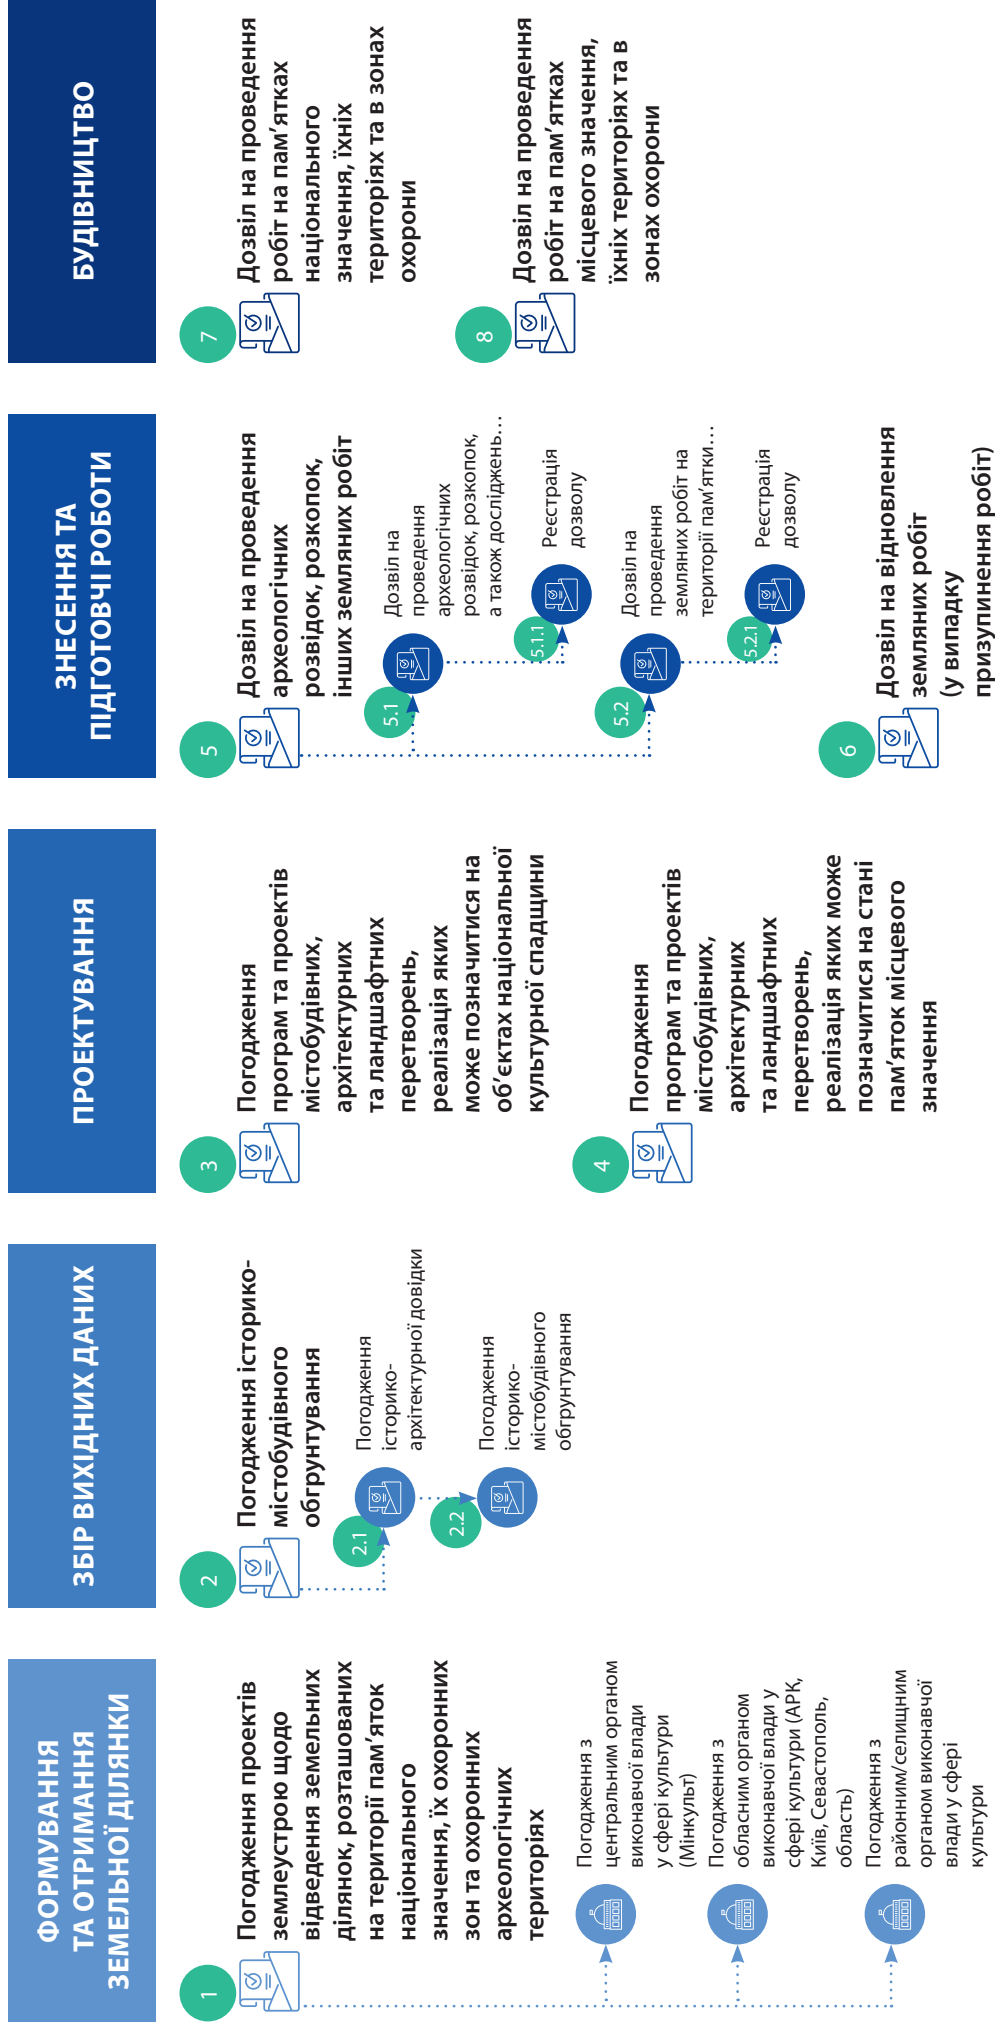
ФОРМУВАННЯ ТА ОТРИМАННЯ ЗЕМЕЛЬНОЇ ДІЛЯНКИ

1

Погодження проектів землеустрою щодо відведення земельних ділянок, розташованих на території пам'яток національного значення, їх охоронних зон та охоронних археологічних територіях

Погодження з центральним органом виконавчої влади у сфері культури (Мінкульт)

Погодження з обласним органом виконавчої влади у сфері культури (АРК, Київ, Севастополь, область)

Погодження з районним/селищним органом виконавчої влади у сфері культури

ЗБІР ВИХІДНИХ ДАНИХ

2

Погодження історико-містобудівного обгрунтування

2.1

Погодження історико-архітектурної довідки

2.2

Погодження історико-містобудівного обгрунтування

ПРОЕКТУВАННЯ

3

Погодження програм та проектів містобудівних, архітектурних та ландшафтних перетворень, реалізація яких може позначитися на об'єктах національної культурної спадщини

4

Погодження програм та проектів містобудівних, архітектурних та ландшафтних перетворень, реалізація яких може позначитися на стані пам'яток місцевого значення

ЗНЕСЕННЯ ТА ПІДГОТОВЧІ РОБОТИ

5

Дозвіл на проведення археологічних розвідок, розкопок, інших земляних робіт

5.1

Дозвіл на проведення археологічних розвідок, розкопок, а також досліджень...

5.1.1

Реєстрація дозволу

5.2

Дозвіл на проведення земляних робіт на території пам'ятки...

5.2.1

Реєстрація дозволу

6

Дозвіл на відновлення земляних робіт (у випадку призупинення робіт)

БУДІВНИЦТВО

7

Дозвіл на проведення робіт на пам'ятках національного значення, їхніх територіях та в зонах охорони

8

Дозвіл на проведення робіт на пам'ятках місцевого значення, їхніх територіях та в зонах охорони